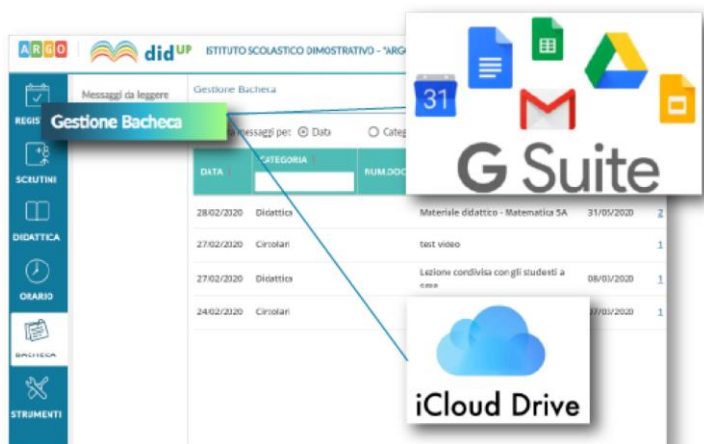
ARGO didUP ISTITUTO SCOLASTICO DIMOSTRATIVO - "ARG

REGIS
SCRUTINI
DIDATTICA
ORARIO
BACHECA
STRUMENTI

Messaggi da leggere
Gestione Bacheca
Gestione Bacheca

messaggi per: Data Categ

| DATA | CATEGORIA | NUM.DOC | | | |
|---|---|---|---|---|---|
| 28/02/2020 | Didattica | | Materiale didattico - Matematica 5A | 31/05/2020 | 2 |
| 27/02/2020 | Circolari | | test video | | 1 |
| 27/02/2020 | Didattica | | Lezione condivisa con gli studenti a casa | 08/03/2020 | 1 |
| 24/02/2020 | Circolari | | | 07/03/2020 | 1 |

31
G Suite

iCloud Drive